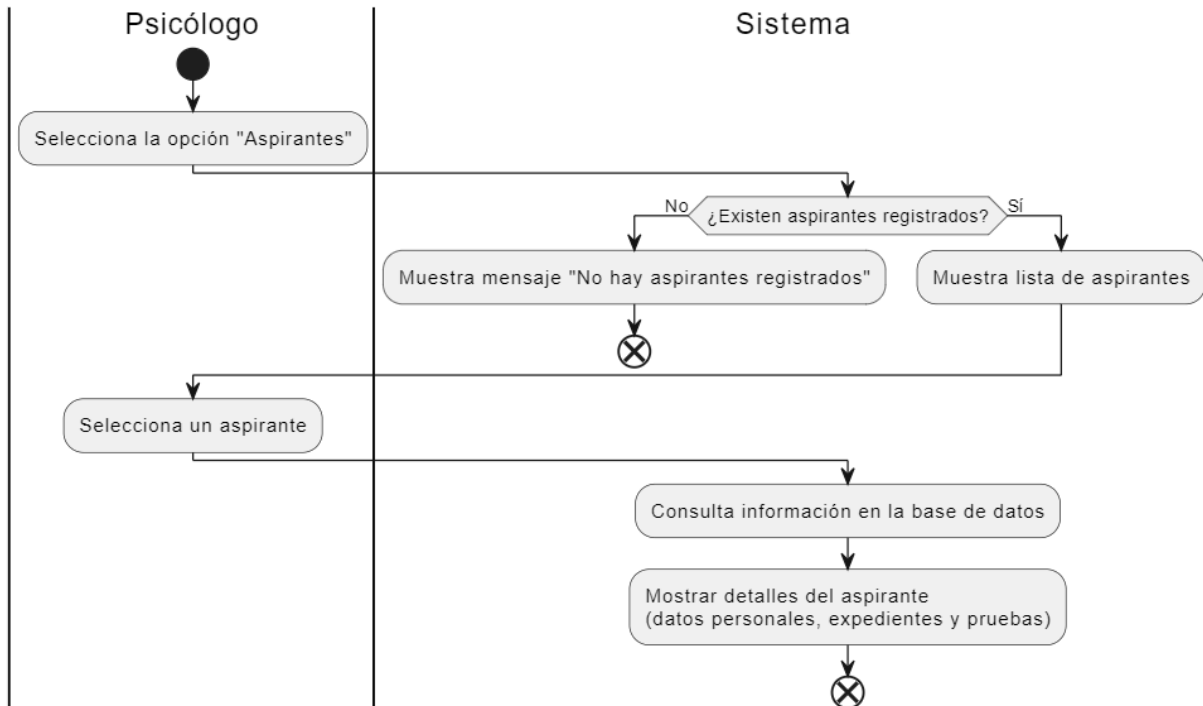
Psicólogo

Sistema

Selecciona la opción "Aspirantes"

No

¿Existen aspirantes registrados?

Sí

Muestra mensaje "No hay aspirantes registrados"

Muestra lista de aspirantes

Selecciona un aspirante

Consulta información en la base de datos

Mostrar detalles del aspirante (datos personales, expedientes y pruebas)